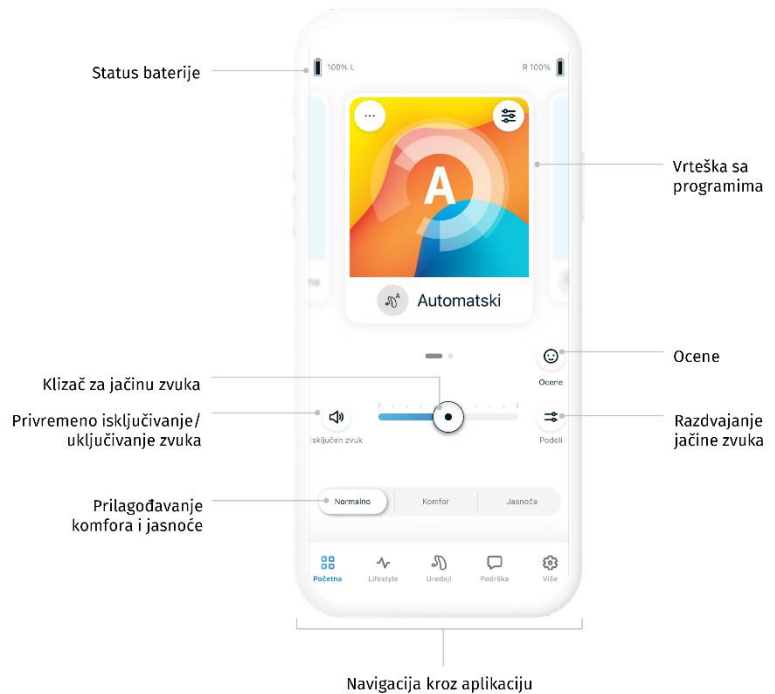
Status baterije

100% L

R 100%

Vrteška sa programima

A

Automatski

Ocene

Ocene

Klizač za jačinu zvuka

Privremeno isključivanje/ uključivanje zvuka

Isključen zvuk

Razdvajanje jačine zvuka

Podeli

Prilagođavanje komfora i jasnoće

Normalno

Komfor

Jasnoća

Početna

Lifestyle

Uređaji

Podrška

Više

Navigacija kroz aplikaciju